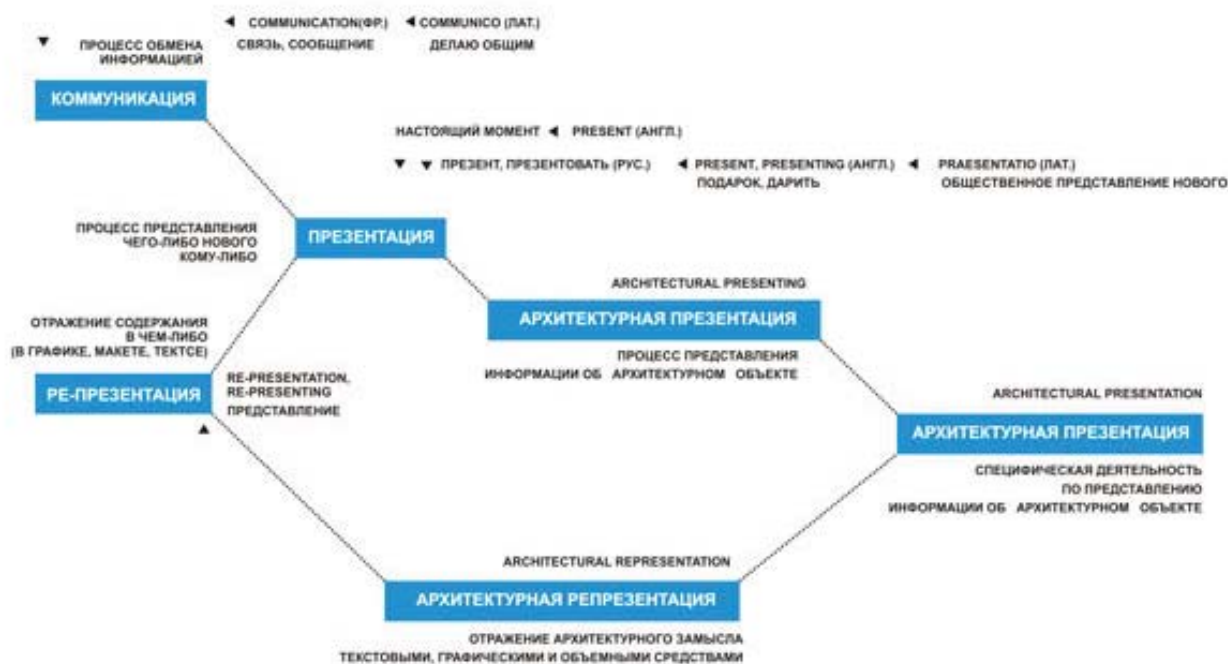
◄ COMMUNICATION(ФР.) ◄ COMMUNICO (ЛАТ.)
СВЯЗЬ, СООБЩЕНИЕ ДЕЛАЮ ОБЩИМ

▼ ПРОЦЕСС ОБМЕНА ИНФОРМАЦИЕЙ

КОММУНИКАЦИЯ

НАСТОЯЩИЙ МОМЕНТ ◄ PRESENT (АНГЛ.)

▼ ▼ ПРЕЗЕНТ, ПРЕЗЕНТОВАТЬ (РУС.) ◄ PRESENT, PRESENTING (АНГЛ.) ◄ PRAESENTATIO (ЛАТ.)
ПОДАРОК, ДАРИТЬ ОБЩЕСТВЕННОЕ ПРЕДСТАВЛЕНИЕ НОВОГО

ПРОЦЕСС ПРЕДСТАВЛЕНИЯ ЧЕГО-ЛИБО НОВОГО КОМУ-ЛИБО

ПРЕЗЕНТАЦИЯ

ARCHITECTURAL PRESENTING

АРХИТЕКТУРНАЯ ПРЕЗЕНТАЦИЯ

ПРОЦЕСС ПРЕДСТАВЛЕНИЯ ИНФОРМАЦИИ ОБ АРХИТЕКТУРНОМ ОБЪЕКТЕ

ОТРАЖЕНИЕ СОДЕРЖАНИЯ В ЧЕМ-ЛИБО (В ГРАФИКЕ, МАКЕТЕ, ТЕКТСЕ)

РЕ-ПРЕЗЕНТАЦИЯ

RE-PRESENTATION, RE-PRESENTING
ПРЕДСТАВЛЕНИЕ

▲

ARCHITECTURAL PRESENTATION

АРХИТЕКТУРНАЯ ПРЕЗЕНТАЦИЯ

СПЕЦИФИЧЕСКАЯ ДЕЯТЕЛЬНОСТЬ ПО ПРЕДСТАВЛЕНИЮ ИНФОРМАЦИИ ОБ АРХИТЕКТУРНОМ ОБЪЕКТЕ

ARCHITECTURAL REPRESENTATION

АРХИТЕКТУРНАЯ РЕПРЕЗЕНТАЦИЯ

ОТРАЖЕНИЕ АРХИТЕКТУРНОГО ЗАМЫСЛА ТЕКСТОВЫМИ, ГРАФИЧЕСКИМИ И ОБЪЕМНЫМИ СРЕДСТВАМИ